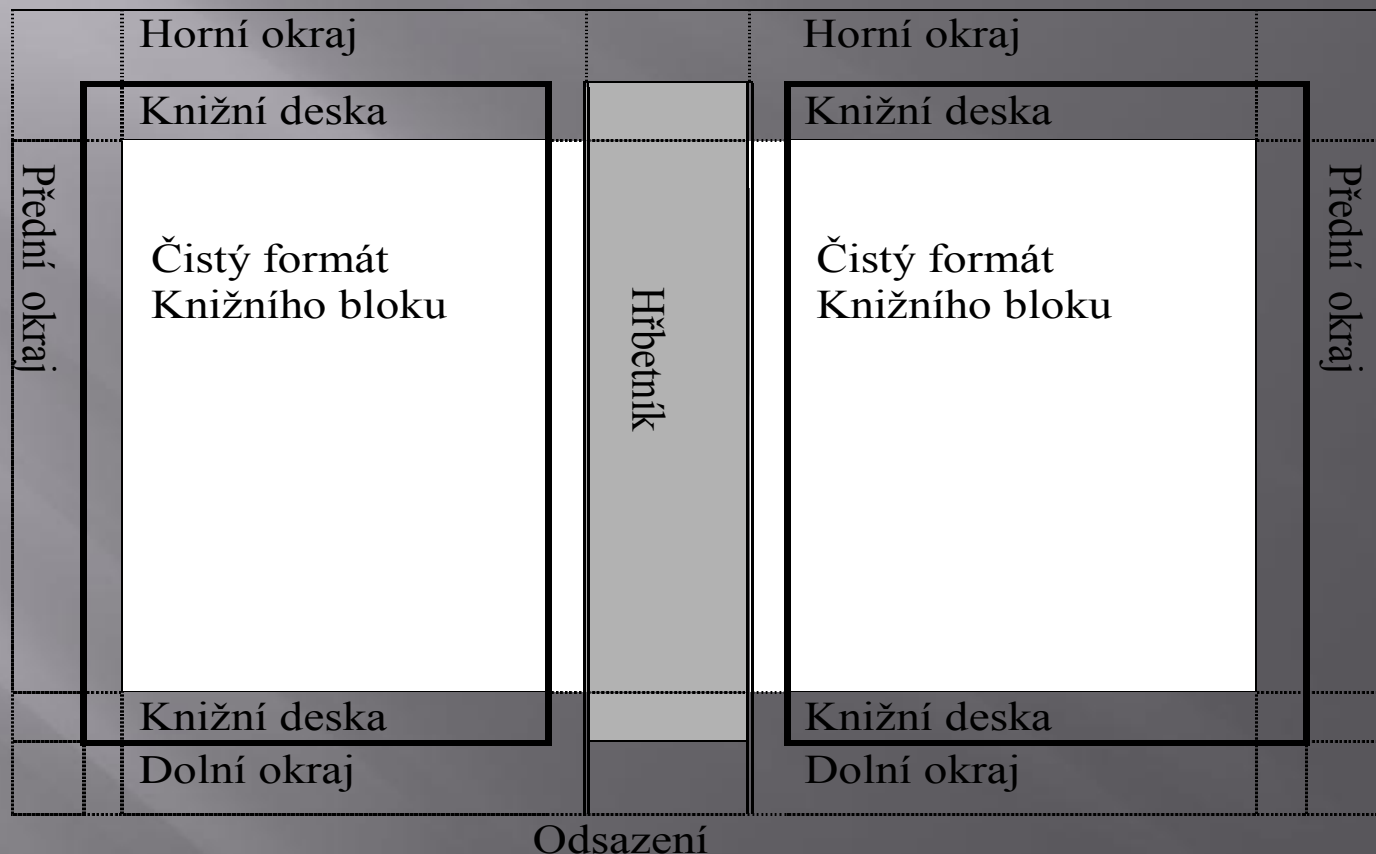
Horní okraj

Horní okraj

Knižní deska

Knižní deska

Přední okraj

Čistý formát
Knižního bloku

Hřbetník

Čistý formát
Knižního bloku

Přední okraj

Knižní deska

Knižní deska

Dolní okraj

Dolní okraj

Odsazení